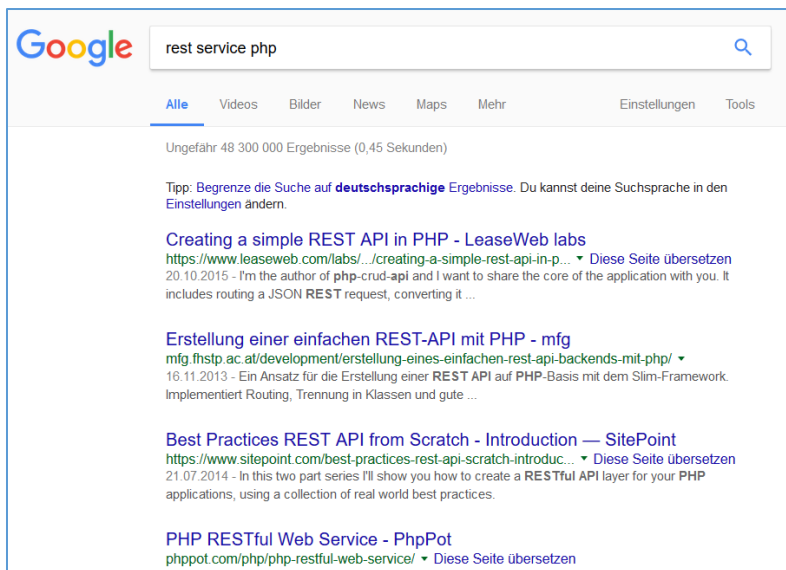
Google

rest service php

Alle Videos Bilder News Maps Mehr Einstellungen Tools

Ungefähr 48 300 000 Ergebnisse (0,45 Sekunden)

Tipp: Begrenze die Suche auf deutschsprachige Ergebnisse. Du kannst deine Suchsprache in den Einstellungen ändern.

Creating a simple REST API in PHP - LeaseWeb labs
https://www.leaseweb.com/labs/.../creating-a-simple-rest-api-in-p... ▾ Diese Seite übersetzen
20.10.2015 - I'm the author of php-crud-api and I want to share the core of the application with you. It includes routing a JSON REST request, converting it ...

Erstellung einer einfachen REST-API mit PHP - mfg
mfg.fhstp.ac.at/development/erstellung-eines-einfachen-rest-api-backends-mit-php/ ▾
16.11.2013 - Ein Ansatz für die Erstellung einer REST API auf PHP-Basis mit dem Slim-Framework. Implementiert Routing, Trennung in Klassen und gute ...

Best Practices REST API from Scratch - Introduction — SitePoint
https://www.sitepoint.com/best-practices-rest-api-scratch-introduc... ▾ Diese Seite übersetzen
21.07.2014 - In this two part series I'll show you how to create a RESTful API layer for your PHP applications, using a collection of real world best practices.

PHP RESTful Web Service - PhpPot
phppot.com/php/php-restful-web-service/ ▾ Diese Seite übersetzen